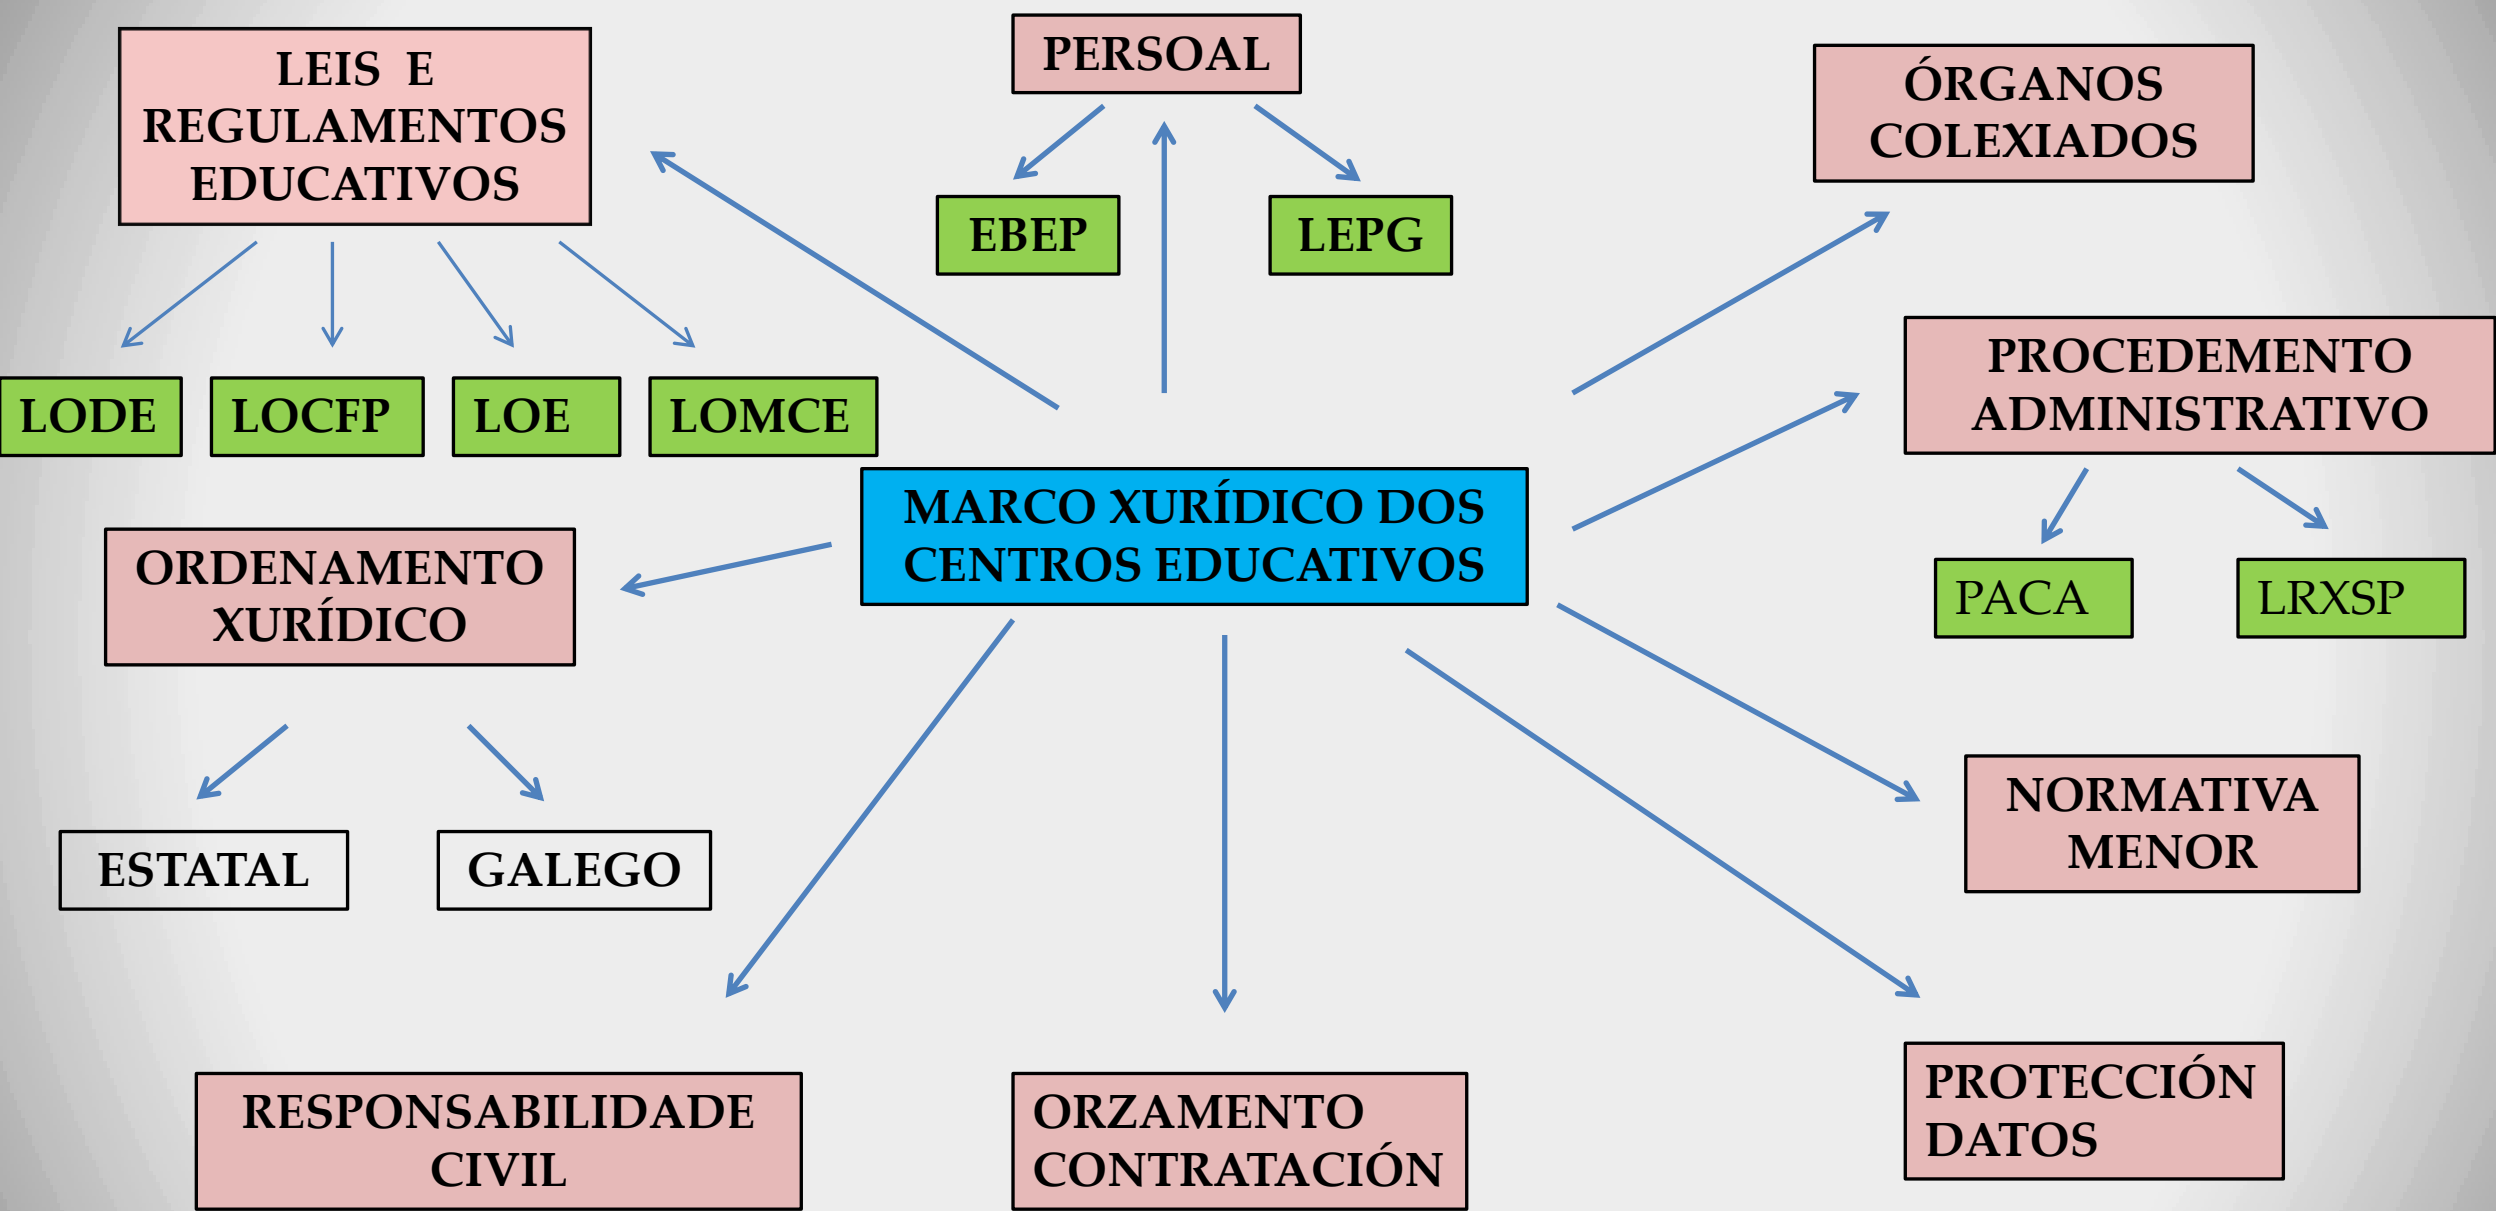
LEIS E REGULAMENTOS EDUCATIVOS

PERSOAL

ÓRGANOS COLEXIADOS

EBEP

LEPG

LODE

LOCFP

LOE

LOMCE

PROCEDEMENTO ADMINISTRATIVO

MARCO XURÍDICO DOS CENTROS EDUCATIVOS

ORDENAMENTO XURÍDICO

PACA

LRXSP

NORMATIVA MENOR

ESTATAL

GALEGO

PROTECCIÓN DATOS

RESPONSABILIDADE CIVIL

ORZAMENTO CONTRATACIÓN